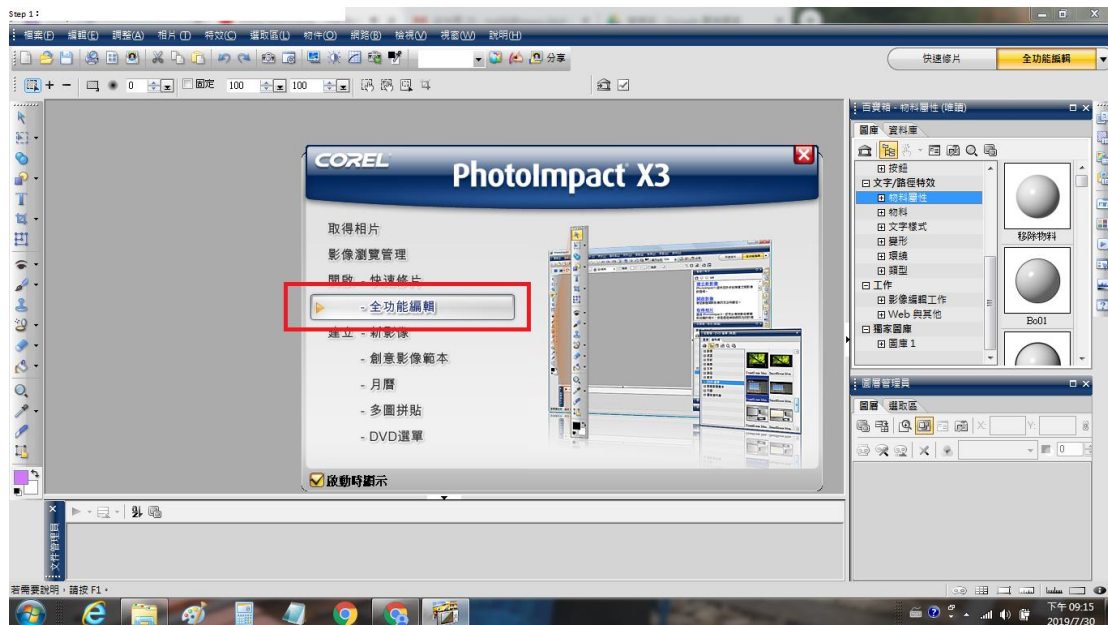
Step 1：

檔案(F) 編輯(E) 調整(A) 相片(I) 特效(C) 選取區(L) 物件(O) 網路(B) 檢視(V) 視窗(W) 說明(H)

分享

快速修片 全功能編輯

固定 100 100 0

百寶箱 - 材料屬性 (暗語)

圖庫 資料庫

按鈕
文字/路徑特效
材料屬性
材料
文字樣式
變形
環繞
類型
工作
影像編輯工作
Web 與其他
獨家圖庫
圖庫 1

移除物料
Bo01

圖層管理員

圖層 選取區

COREL PhotoImpact X3

取得相片
影像瀏覽管理
開啟 - 快速修片
- 全功能編輯
建立 - 新影像
- 創意影像範本
- 月曆
- 多圖拼貼
- DVD選單

啟動時顯示

文件管理員

若需要說明，請按 F1。

下午 09:15
2019/7/30